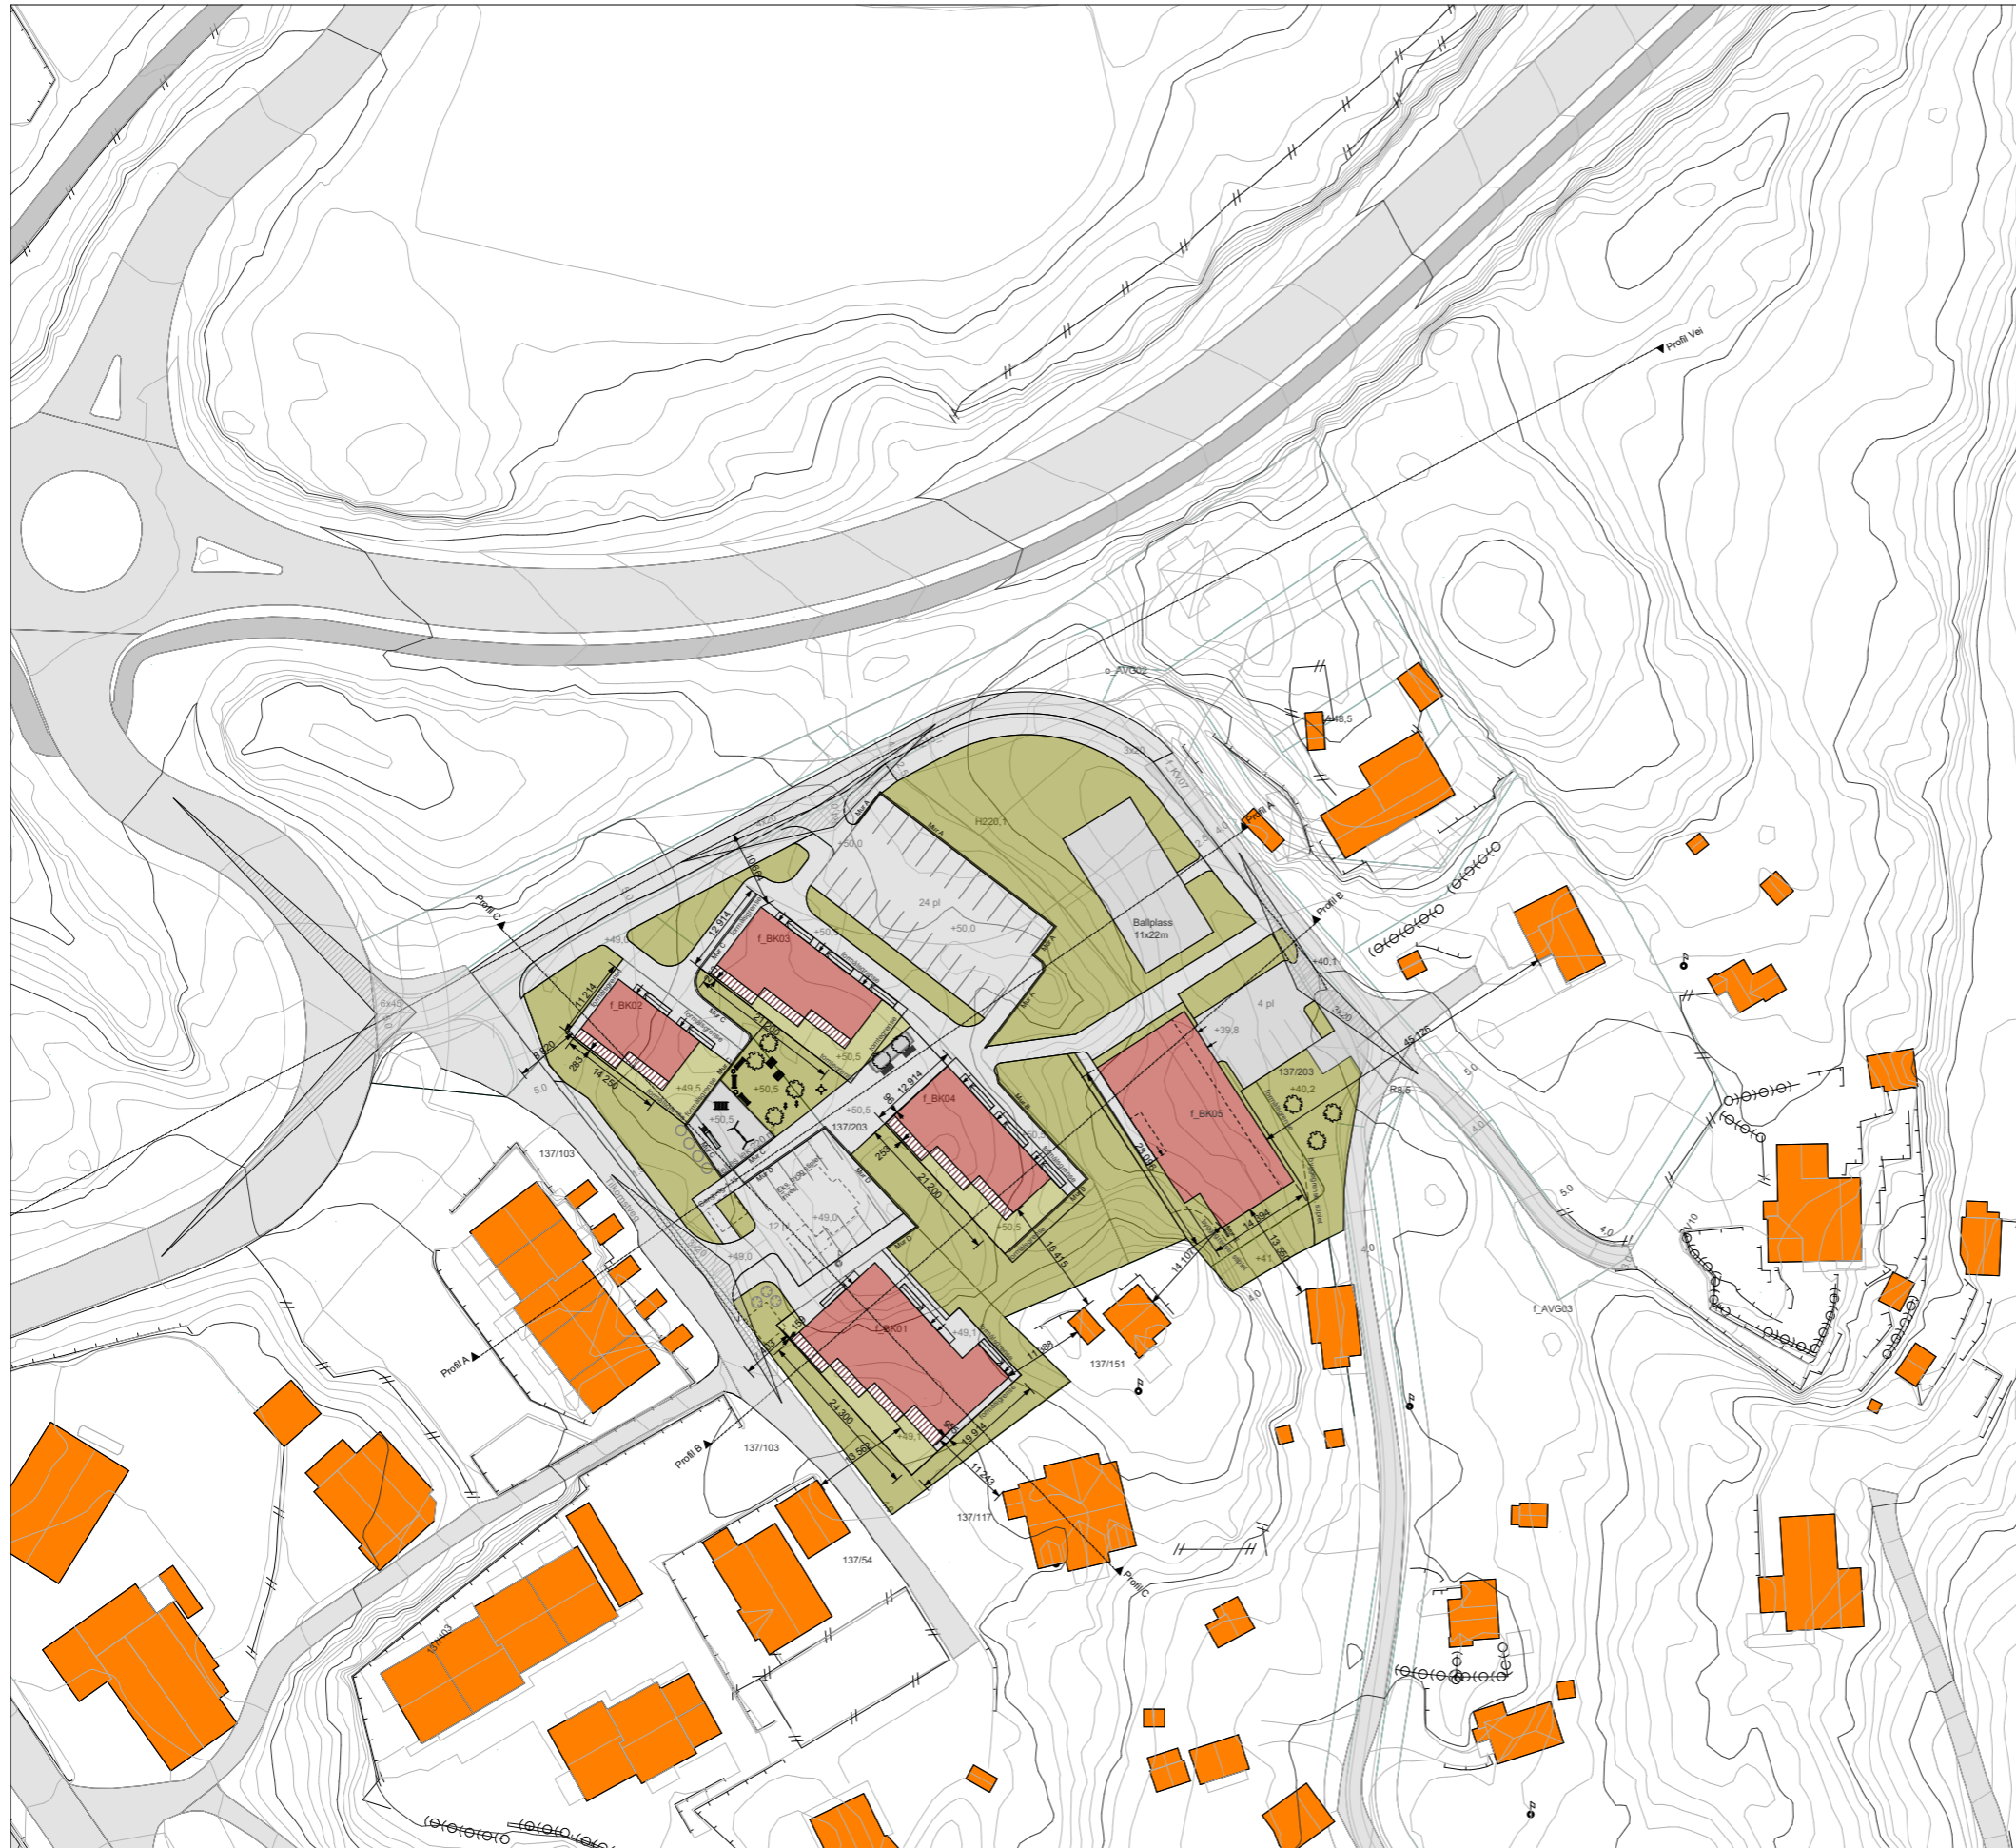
Profil Vei

o_AVG02

f_KV07

H220_1

Profil A

Profil C

Profil B

24 pl

+50,0

Ballplass 11x22m

f_BK03

12 914

f_BK02

11 214

+49,0

+50,5

4 pl

+39,8

+40,1

45 126

137/203

+40,2

f_BK05

f_BK04

12 914

21 200

14 250

+49,5

+50,5

137/203

137/103

+49,0

12 1

+49,0

21 200

16 415

f_BK01

24 300

19 914

+49,1

11 288

137/151

14 107

14 594

13 550

+41

f_AVG03

Rs 5

5,0

4,0

Profil A

Profil B

137/103

137/117

137/54

11 243

Profil C

Å48,5